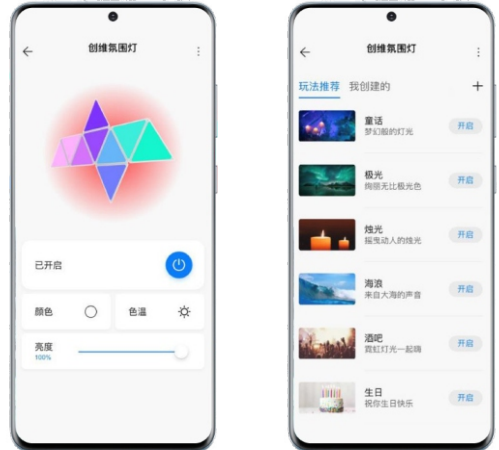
←
创维氛围灯
⋮

已开启

颜色
色温

亮度
100%

←
创维氛围灯
⋮

玩法推荐 我创建的
+

童话
梦幻般的灯光
开启

极光
绚丽无比极光色
开启

烛光
摇曳动人的烛光
开启

海浪
来自大海的声音
开启

酒吧
霓虹灯光一起嗨
开启

生日
祝你生日快乐
开启